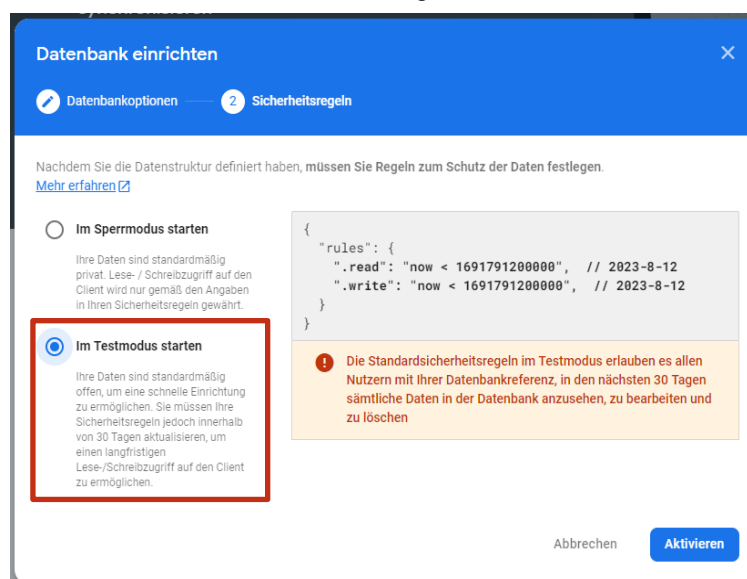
Datenbank einrichten

×

Datenbankoptionen

2 Sicherheitsregeln

Nachdem Sie die Datenstruktur definiert haben, müssen Sie Regeln zum Schutz der Daten festlegen.
Mehr erfahren

Im Sperrmodus starten

Ihre Daten sind standardmäßig privat. Lese- / Schreibzugriff auf den Client wird nur gemäß den Angaben in Ihren Sicherheitsregeln gewährt.

Im Testmodus starten

Ihre Daten sind standardmäßig offen, um eine schnelle Einrichtung zu ermöglichen. Sie müssen Ihre Sicherheitsregeln jedoch innerhalb von 30 Tagen aktualisieren, um einen langfristigen Lese-/Schreibzugriff auf den Client zu ermöglichen.

{
  "rules": {
    ".read": "now < 1691791200000",  // 2023-8-12
    ".write": "now < 1691791200000",  // 2023-8-12
  }
}

Die Standardsicherheitsregeln im Testmodus erlauben es allen Nutzern mit Ihrer Datenbankreferenz, in den nächsten 30 Tagen sämtliche Daten in der Datenbank anzusehen, zu bearbeiten und zu löschen

Abbrechen

Aktivieren